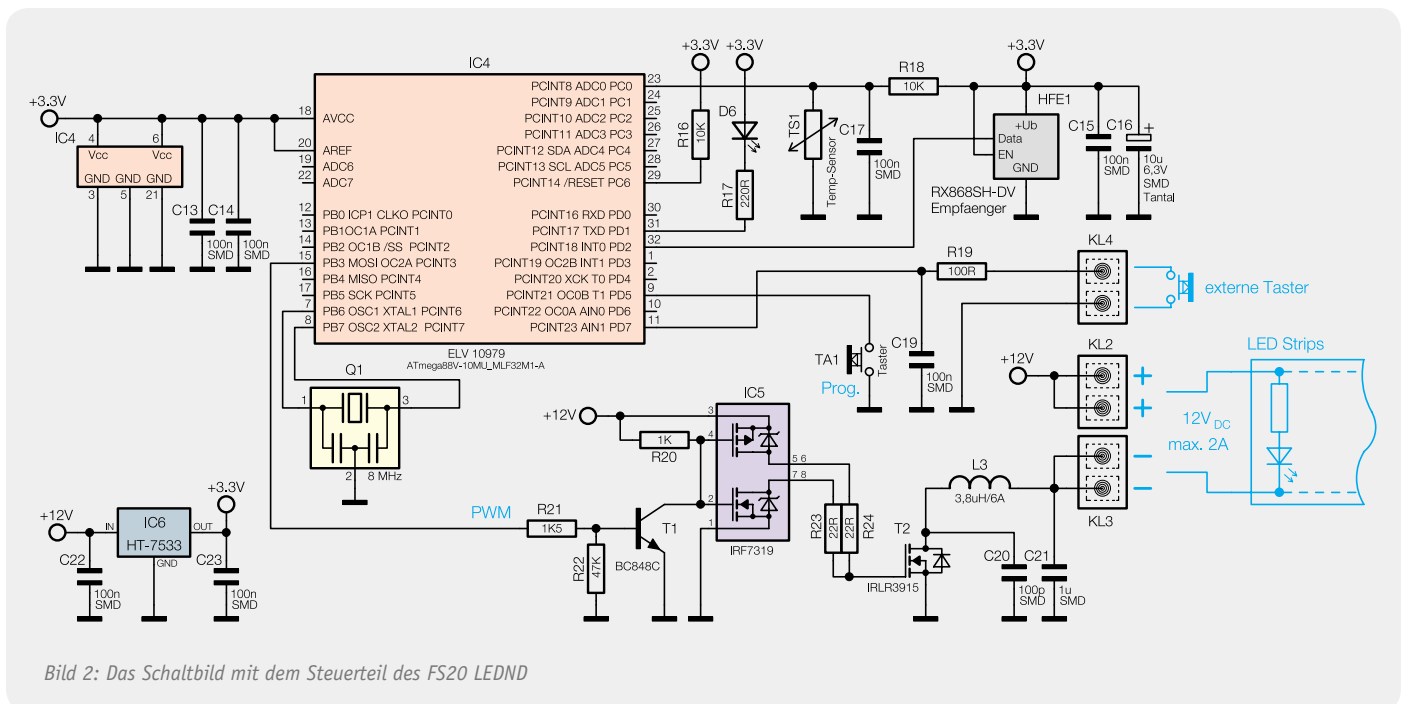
+3.3V
IC4
4 6
Vcc Vcc
GND GND GND
3 5 21
C13 C14
100n SMD
100n SMD
IC4
18 AVCC
20 AREF
19 ADC6
22 ADC7
12 PB0 ICP1 CLKO PCINT0
13 PB1OC1A PCINT1
14 PB2 OC1B /SS PCINT2
15 PB3 MOSI OC2A PCINT3
16 PB4 MISO PCINT4
17 PB5 SCK PCINT5
7 PB6 OSC1 XTAL1 PCINT6
8 PB7 OSC2 XTAL2 PCINT7
PCINT8 ADC0 PC0 23
PCINT9 ADC1 PC1 24
PCINT10 ADC2 PC2 25
PCINT11 ADC3 PC3 26
PCINT12 SDA ADC4 PC4 27
PCINT13 SCL ADC5 PC5 28
PCINT14 /RESET PC6 29
PCINT16 RXD PD0 30
PCINT17 TXD PD1 31
PCINT18 INT0 PD2 32
PCINT19 OC2B INT1 PD3 1
PCINT20 XCK T0 PD4 2
PCINT21 OC0B T1 PD5 9
PCINT22 OC0A AIN0 PD6 10
PCINT23 AIN1 PD7 11
ELV 10979
ATmega88V-10MU_MLF32M1-A
+3.3V +3.3V
R16 10K
D6
R17 220R
TS1 Temp-Sensor
C17 100n SMD
R18 10K
+3.3V
HFE1
+Ub
Data
EN
GND
RX868SH-DV
Empfaenger
C15 100n SMD
C16 + 10u 6,3V SMD Tantal
R19 100R
KL4
externe Taster
TA1 Taster
Prog.
C19 100n SMD
+12V
KL2
+
+
LED Strips
12V$_{DC}$
max. 2A
Q1
1 3
2 8 MHz
+12V
IC5
3
4
R20 1K
5 6
7 8
2
1
IRF7319
PWM
R21 1K5
T1
BC848C
R22 47K
R23 22R
R24 22R
L3
3,8uH/6A
T2
IRLR3915
C20 100p SMD
C21 1u SMD
KL3
–
–
+12V
IN
IC6
HT-7533
OUT
GND
+3.3V
C22 100n SMD
C23 100n SMD
Bild 2: Das Schaltbild mit dem Steuerteil des FS20 LEDND